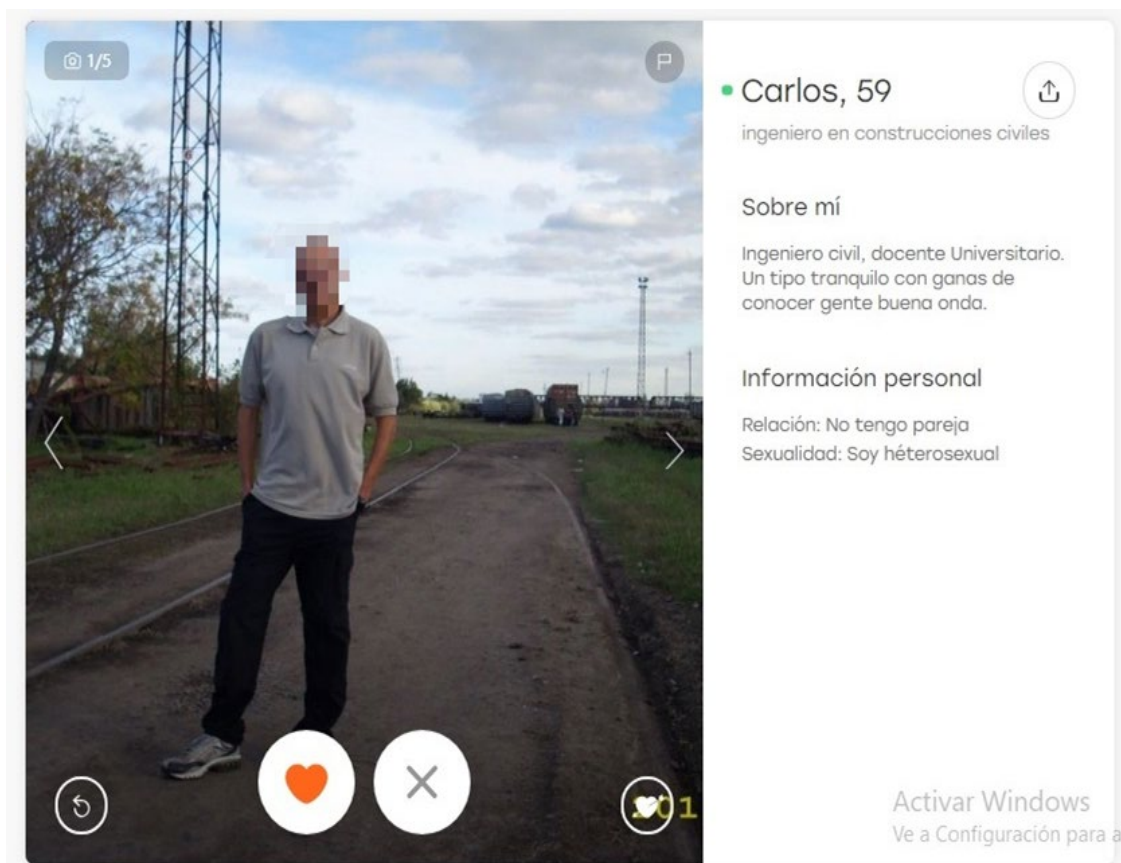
1/5

Carlos, 59
ingeniero en construcciones civiles

Sobre mí

Ingeniero civil, docente Universitario. Un tipo tranquilo con ganas de conocer gente buena onda.

Información personal

Relación: No tengo pareja
Sexualidad: Soy héterosexual

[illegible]01

Activar Windows
Ve a Configuración para a